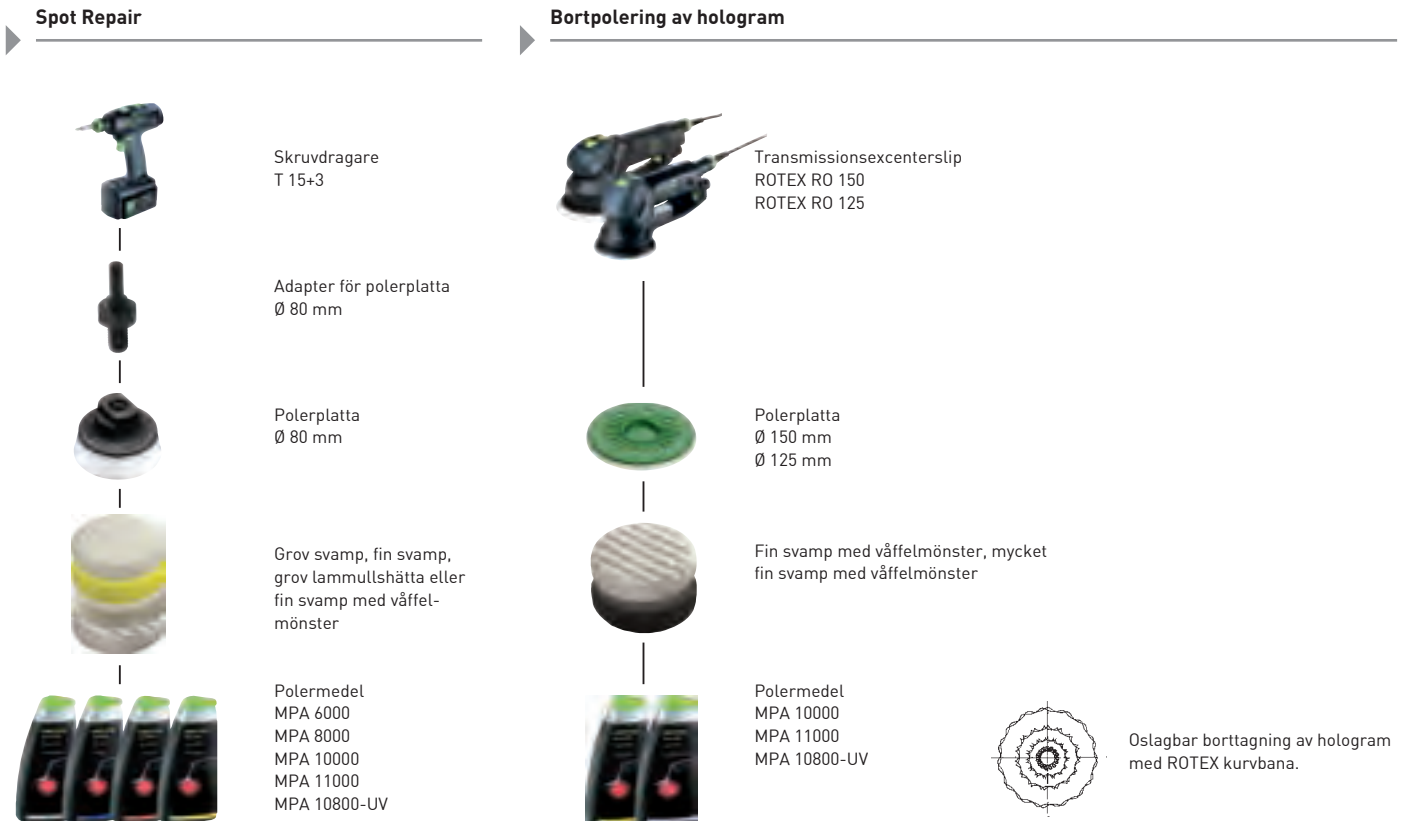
Spot Repair

Skruvdragare
T 15+3

Adapter för polerplatta
Ø 80 mm

Polerplatta
Ø 80 mm

Grov svamp, fin svamp, grov lammullshätta eller fin svamp med våffelmönster

Polermedel
MPA 6000
MPA 8000
MPA 10000
MPA 11000
MPA 10800-UV

Bortpolering av hologram

Transmissionsexcenterslip
ROTEX RO 150
ROTEX RO 125

Polerplatta
Ø 150 mm
Ø 125 mm

Fin svamp med våffelmönster, mycket fin svamp med våffelmönster

Polermedel
MPA 10000
MPA 11000
MPA 10800-UV

Oslagbar borttagning av hologram med ROTEX kurvbana.